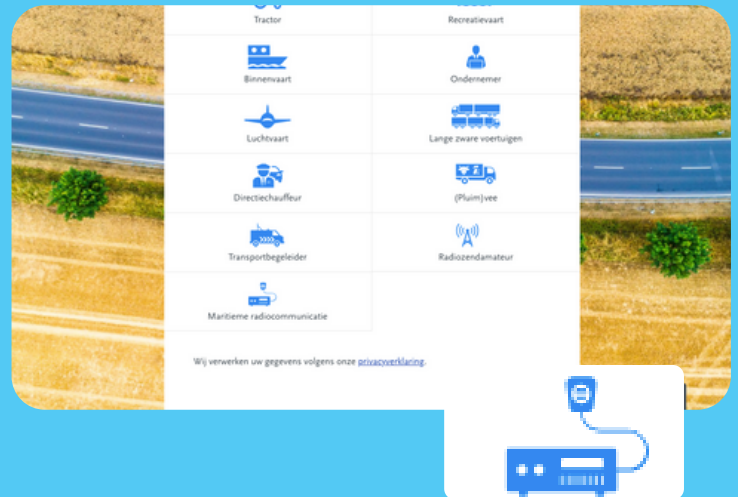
Tractor

Recreatievaart

Binnenvaart

Ondernemer

Luchtvaart

Lange zware voertuigen

Directiechauffeur

(Pluim)vee

Transportbegeleider

Radiozendamateur

Maritieme radiocommunicatie

Wij verwerken uw gegevens volgens onze privacyverklaring.